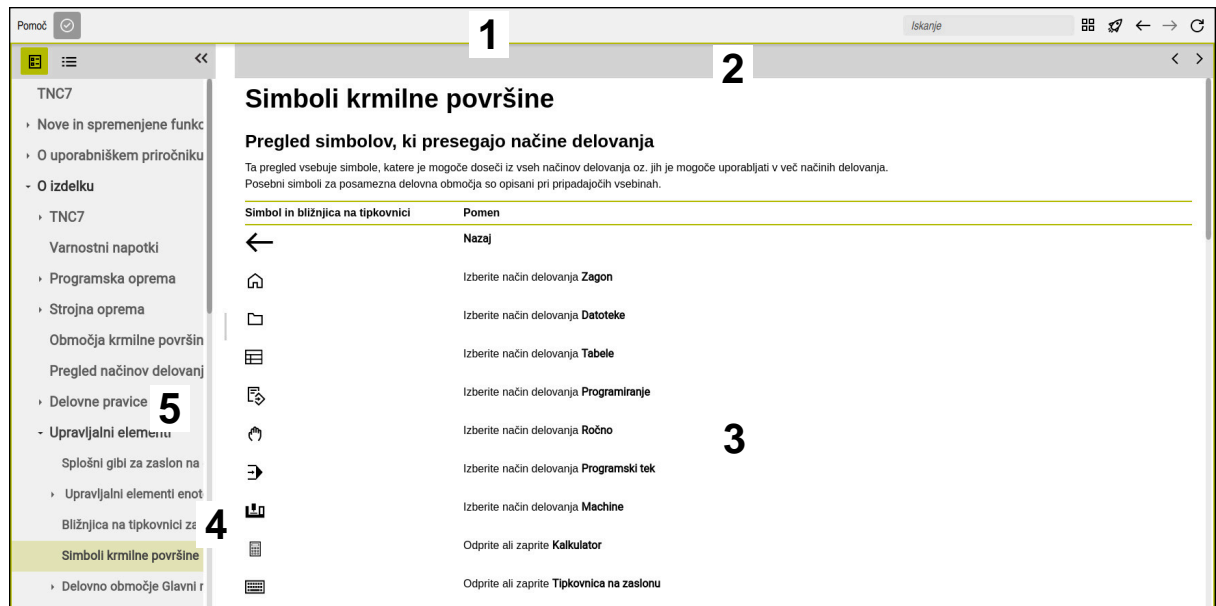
Pomoč

1

Iskanje

2

TNC7

Nove in spremenjene funkc

O uporabniškem priročniku

O izdelku

TNC7

Varnostni napotki

Programska oprema

Strojna oprema

Območja krmilne površin

Pregled načinov delovanj

Delovne pravice

5

Upravljalni elementi

Splošni gibi za zaslon na

Upravljalni elementi enot

Bližnjica na tipkovnici za

4

Simboli krmilne površine

Delovno območje Glavni r

Simboli krmilne površine

Pregled simbolov, ki presegajo načine delovanja

Ta pregled vsebuje simbole, katere je mogoče doseči iz vseh načinov delovanja oz. jih je mogoče uporabljati v več načinih delovanja.
Posebni simboli za posamezna delovna območja so opisani pri pripadajočih vsebinah.

| Simbol in bližnjica na tipkovnici | Pomen |
|---|---|
| ← | **Nazaj** |
| | Izberite način delovanja **Zagon** |
| | Izberite način delovanja **Datoteke** |
| | Izberite način delovanja **Tabele** |
| | Izberite način delovanja **Programiranje** |
| | Izberite način delovanja **Ročno** |
| | Izberite način delovanja **Programski tek** |
| | Izberite način delovanja **Machine** |
| | Odprite ali zaprite **Kalkulator** |
| | Odprite ali zaprite **Tipkovnica na zaslonu** |

3